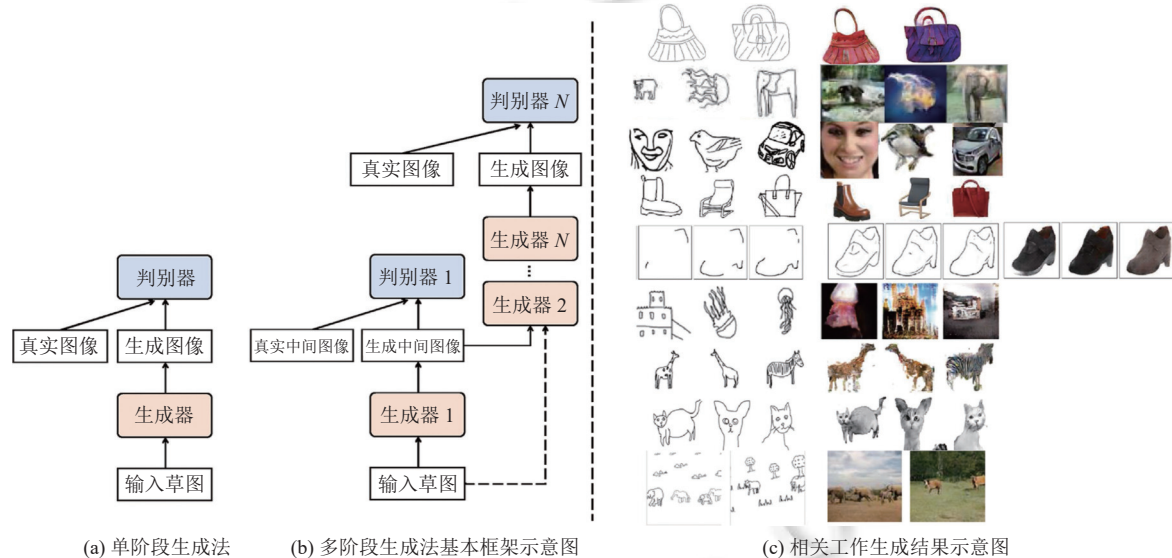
判别器

真实图像

生成图像

生成器

输入草图

(a) 单阶段生成法

判别器 $N$

真实图像

生成图像

生成器 $N$

判别器 1

生成器 2

真实中间图像

生成中间图像

生成器 1

输入草图

(b) 多阶段生成法基本框架示意图

(c) 相关工作生成结果示意图